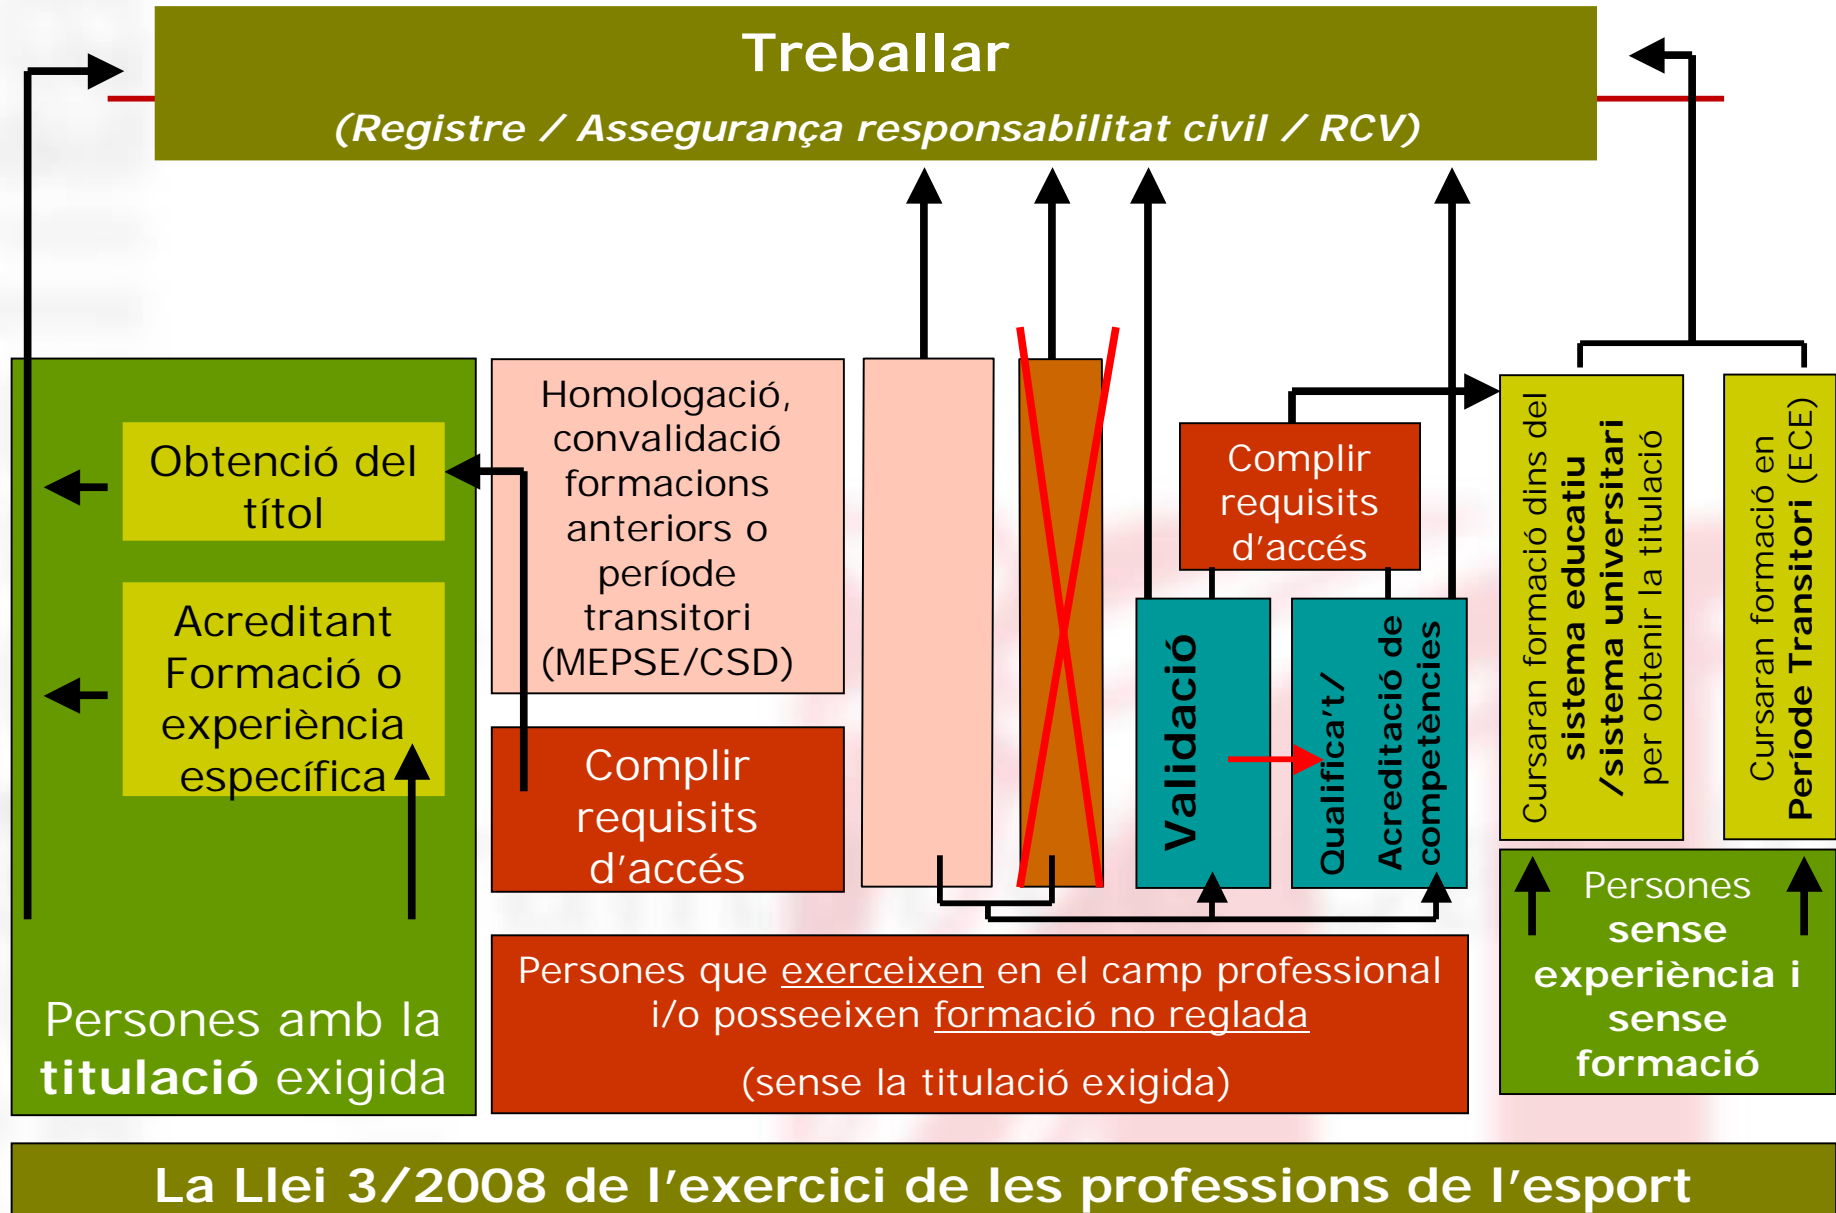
Treballar

(Registre / Assegurança responsabilitat civil / RCV)

Obtenció del títol

Acreditant Formació o experiència específica

Persones amb la titulació exigida

Homologació, convalidació formacions anteriors o període transitori (MEPSE/CSD)

Complir requisits d'accés

Complir requisits d'accés

Validació

Qualifica't/ Acreditació de competències

Cursaran formació dins del sistema educatiu /sistema universitari per obtenir la titulació

Cursaran formació en Període Transitori (ECE)

Persones que exerceixen en el camp professional i/o posseeixen formació no reglada

(sense la titulació exigida)

Persones sense experiència i sense formació

La Llei 3/2008 de l'exercici de les professions de l'esport